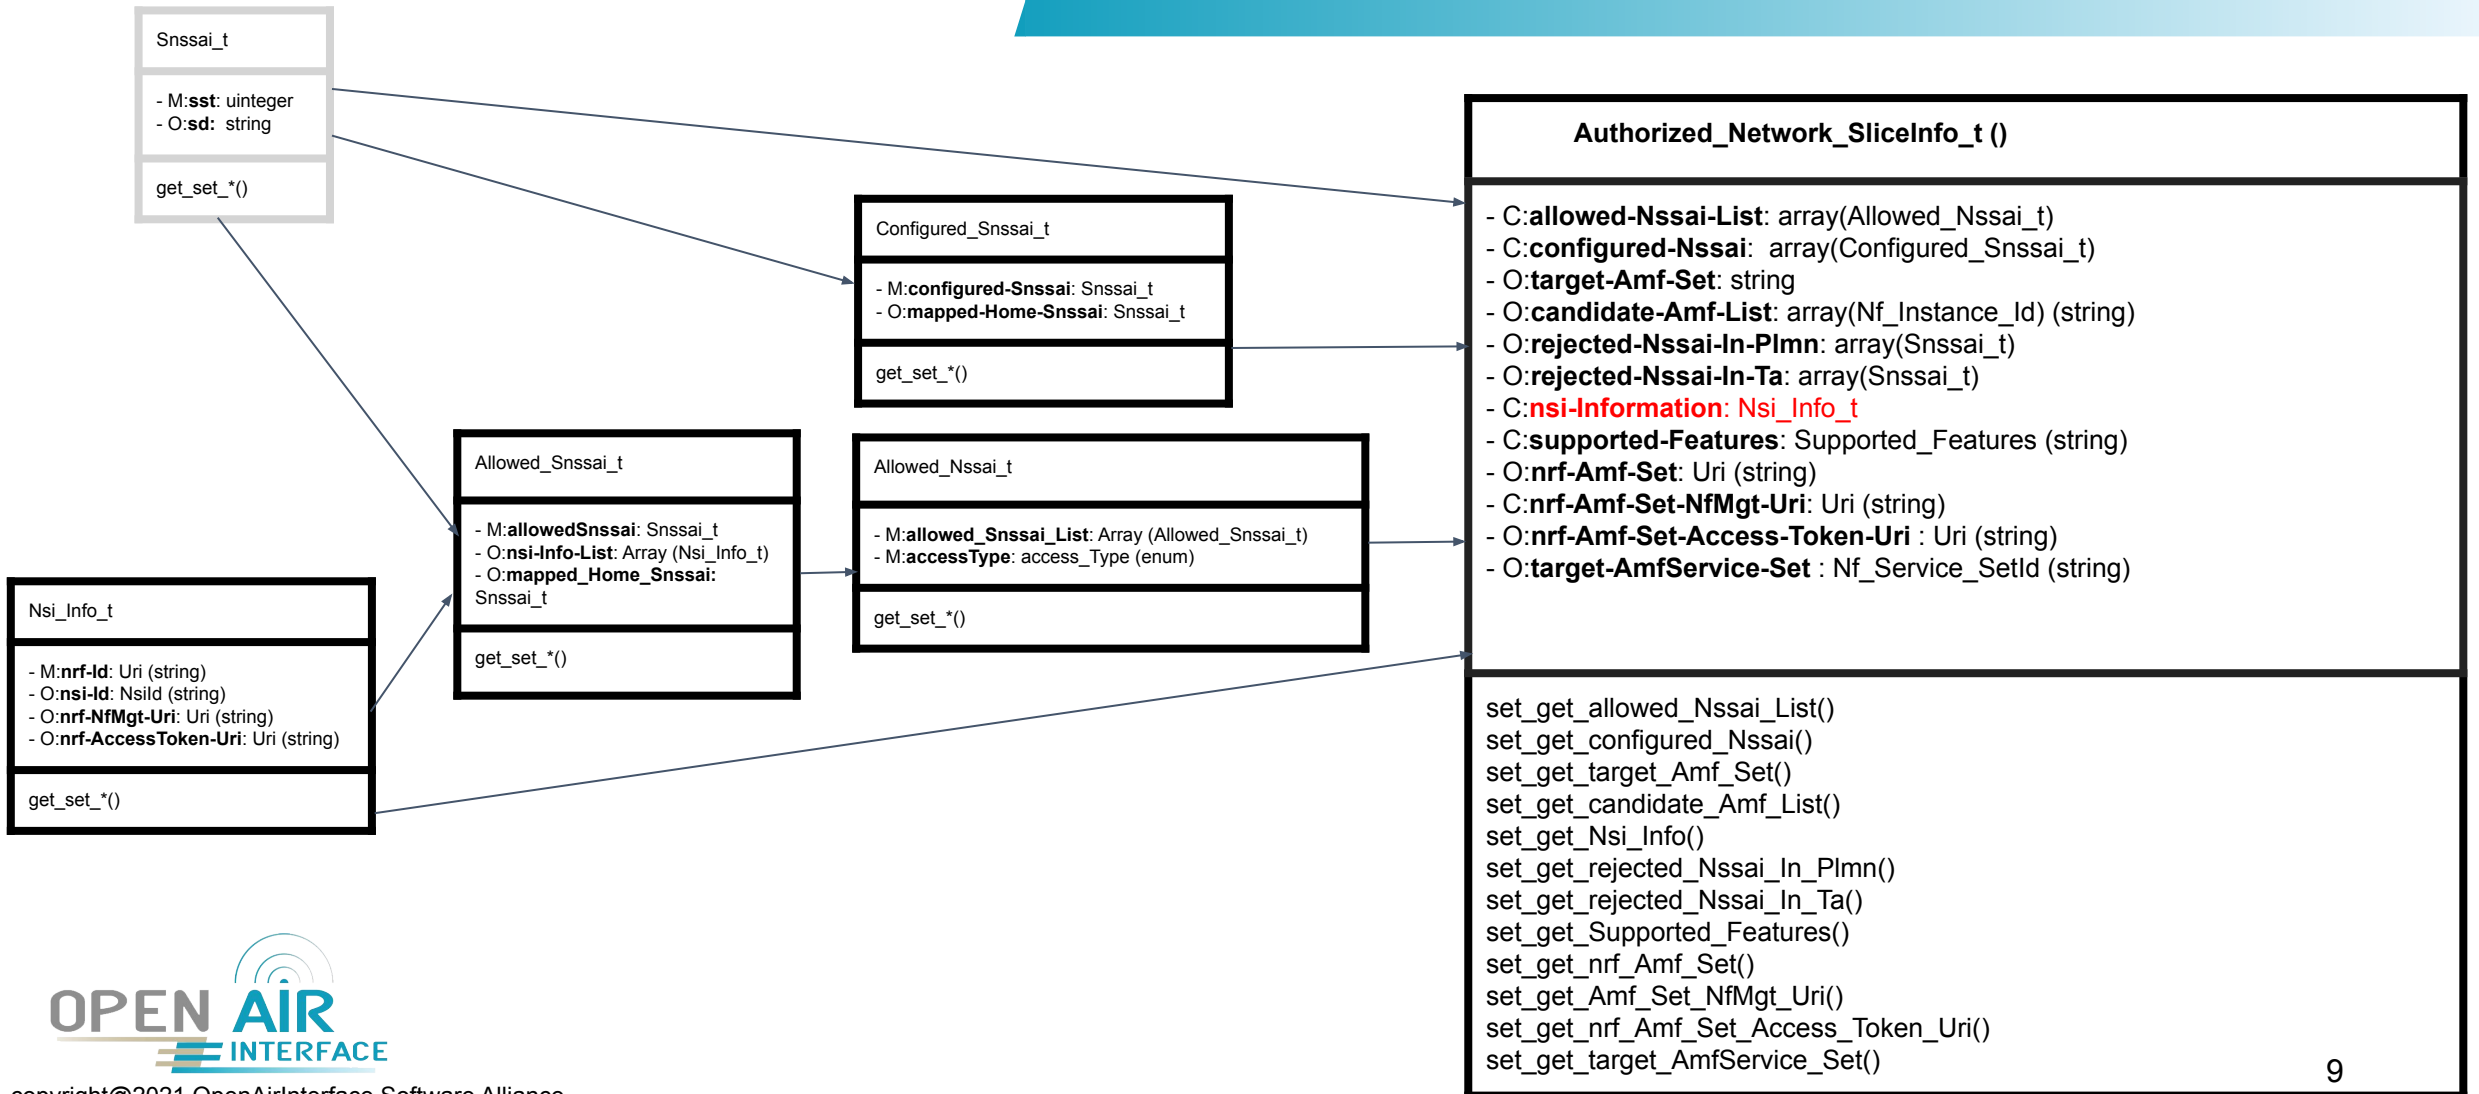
Snssai_t

- M:**sst**: uinteger
- O:**sd**: string

get_set_*()

Configured_Snssai_t

- M:**configured-Snssai**: Snssai_t
- O:**mapped-Home-Snssai**: Snssai_t

get_set_*()

Allowed_Snssai_t

- M:**allowedSnssai**: Snssai_t
- O:**nsi-Info-List**: Array (Nsi_Info_t)
- O:**mapped_Home_Snssai:** Snssai_t

get_set_*()

Allowed_Nssai_t

- M:**allowed_Snssai_List**: Array (Allowed_Snssai_t)
- M:**accessType**: access_Type (enum)

get_set_*()

Nsi_Info_t

- M:**nrf-Id**: Uri (string)
- O:**nsi-Id**: NsiId (string)
- O:**nrf-NfMgt-Uri**: Uri (string)
- O:**nrf-AccessToken-Uri**: Uri (string)

get_set_*()

Authorized_Network_SliceInfo_t ()

- C:**allowed-Nssai-List**: array(Allowed_Nssai_t)
- C:**configured-Nssai**: array(Configured_Snssai_t)
- O:**target-Amf-Set**: string
- O:**candidate-Amf-List**: array(Nf_Instance_Id) (string)
- O:**rejected-Nssai-In-Plmn**: array(Snssai_t)
- O:**rejected-Nssai-In-Ta**: array(Snssai_t)
- C:**nsi-Information**: Nsi_Info_t
- C:**supported-Features**: Supported_Features (string)
- O:**nrf-Amf-Set**: Uri (string)
- C:**nrf-Amf-Set-NfMgt-Uri**: Uri (string)
- O:**nrf-Amf-Set-Access-Token-Uri** : Uri (string)
- O:**target-AmfService-Set** : Nf_Service_SetId (string)

set_get_allowed_Nssai_List()
set_get_configured_Nssai()
set_get_target_Amf_Set()
set_get_candidate_Amf_List()
set_get_Nsi_Info()
set_get_rejected_Nssai_In_Plmn()
set_get_rejected_Nssai_In_Ta()
set_get_Supported_Features()
set_get_nrf_Amf_Set()
set_get_Amf_Set_NfMgt_Uri()
set_get_nrf_Amf_Set_Access_Token_Uri()
set_get_target_AmfService_Set()

9

OPEN AIR INTERFACE

copyright@2021 OpenAirInterface Software Alliance